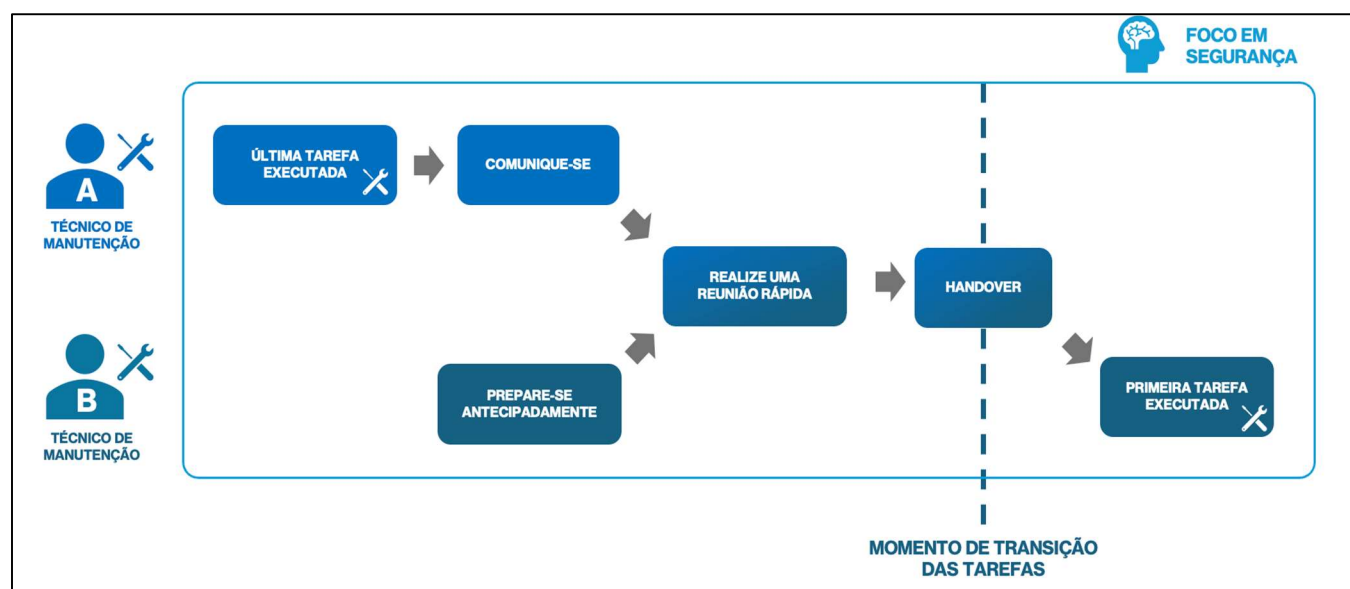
FOCO EM SEGURANÇA

A

TÉCNICO DE MANUTENÇÃO

B

TÉCNICO DE MANUTENÇÃO

ÚLTIMA TAREFA EXECUTADA

COMUNIQUE-SE

PREPARE-SE ANTECIPADAMENTE

REALIZE UMA REUNIÃO RÁPIDA

HANDOVER

PRIMEIRA TAREFA EXECUTADA

MOMENTO DE TRANSIÇÃO DAS TAREFAS